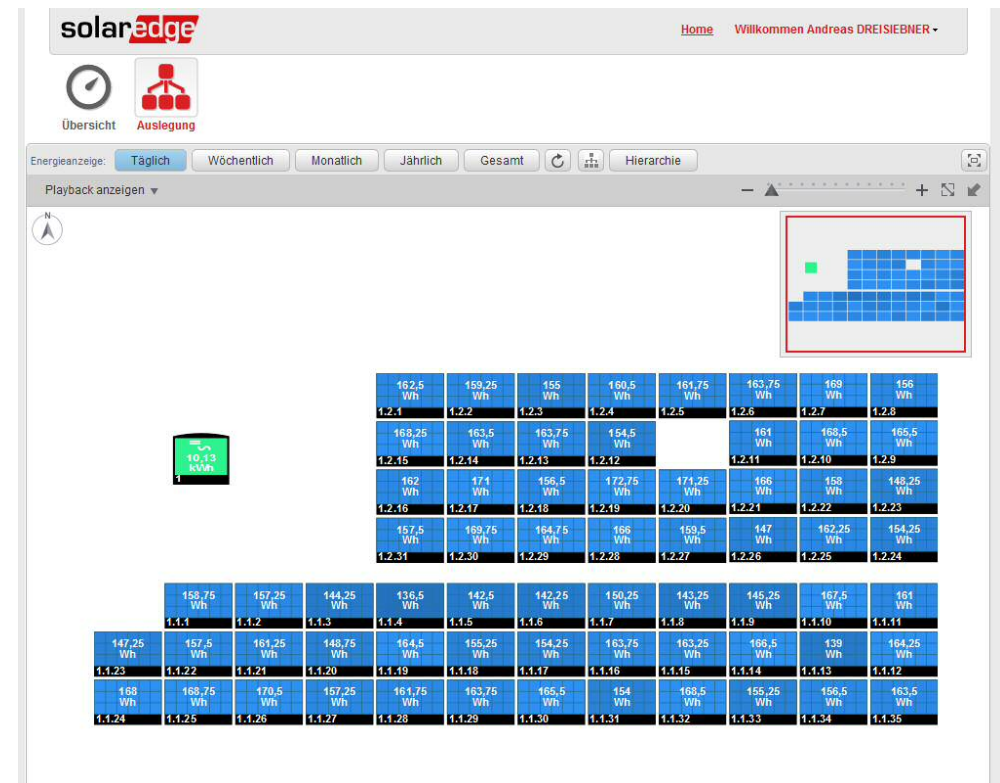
solaredge

Home Willkommen Andreas DREISIEBNER

Übersicht Auslegung

Energieanzeige: Täglich Wöchentlich Monatlich Jährlich Gesamt Hierarchie

Playback anzeigen

N

162,5 Wh 1.2.1
159,25 Wh 1.2.2
155 Wh 1.2.3
160,5 Wh 1.2.4
161,75 Wh 1.2.5
163,75 Wh 1.2.6
169 Wh 1.2.7
156 Wh 1.2.8

10,13 kWh 1

168,25 Wh 1.2.15
163,5 Wh 1.2.14
163,75 Wh 1.2.13
154,5 Wh 1.2.12
161 Wh 1.2.11
168,5 Wh 1.2.10
165,5 Wh 1.2.9

162 Wh 1.2.16
171 Wh 1.2.17
156,5 Wh 1.2.18
172,75 Wh 1.2.19
171,25 Wh 1.2.20
166 Wh 1.2.21
158 Wh 1.2.22
148,25 Wh 1.2.23

157,5 Wh 1.2.31
169,75 Wh 1.2.30
164,75 Wh 1.2.29
166 Wh 1.2.28
159,5 Wh 1.2.27
147 Wh 1.2.26
162,25 Wh 1.2.25
154,25 Wh 1.2.24

158,75 Wh 1.1.1
157,25 Wh 1.1.2
144,25 Wh 1.1.3
136,5 Wh 1.1.4
142,5 Wh 1.1.5
142,25 Wh 1.1.6
150,25 Wh 1.1.7
143,25 Wh 1.1.8
145,25 Wh 1.1.9
167,5 Wh 1.1.10
161 Wh 1.1.11

147,25 Wh 1.1.23
157,5 Wh 1.1.22
161,25 Wh 1.1.21
148,75 Wh 1.1.20
164,5 Wh 1.1.19
155,25 Wh 1.1.18
154,25 Wh 1.1.17
163,75 Wh 1.1.16
163,25 Wh 1.1.15
166,5 Wh 1.1.14
139 Wh 1.1.13
164,25 Wh 1.1.12

168 Wh 1.1.24
168,75 Wh 1.1.25
170,5 Wh 1.1.26
157,25 Wh 1.1.27
161,75 Wh 1.1.28
163,75 Wh 1.1.29
165,5 Wh 1.1.30
154 Wh 1.1.31
168,5 Wh 1.1.32
155,25 Wh 1.1.33
156,5 Wh 1.1.34
163,5 Wh 1.1.35